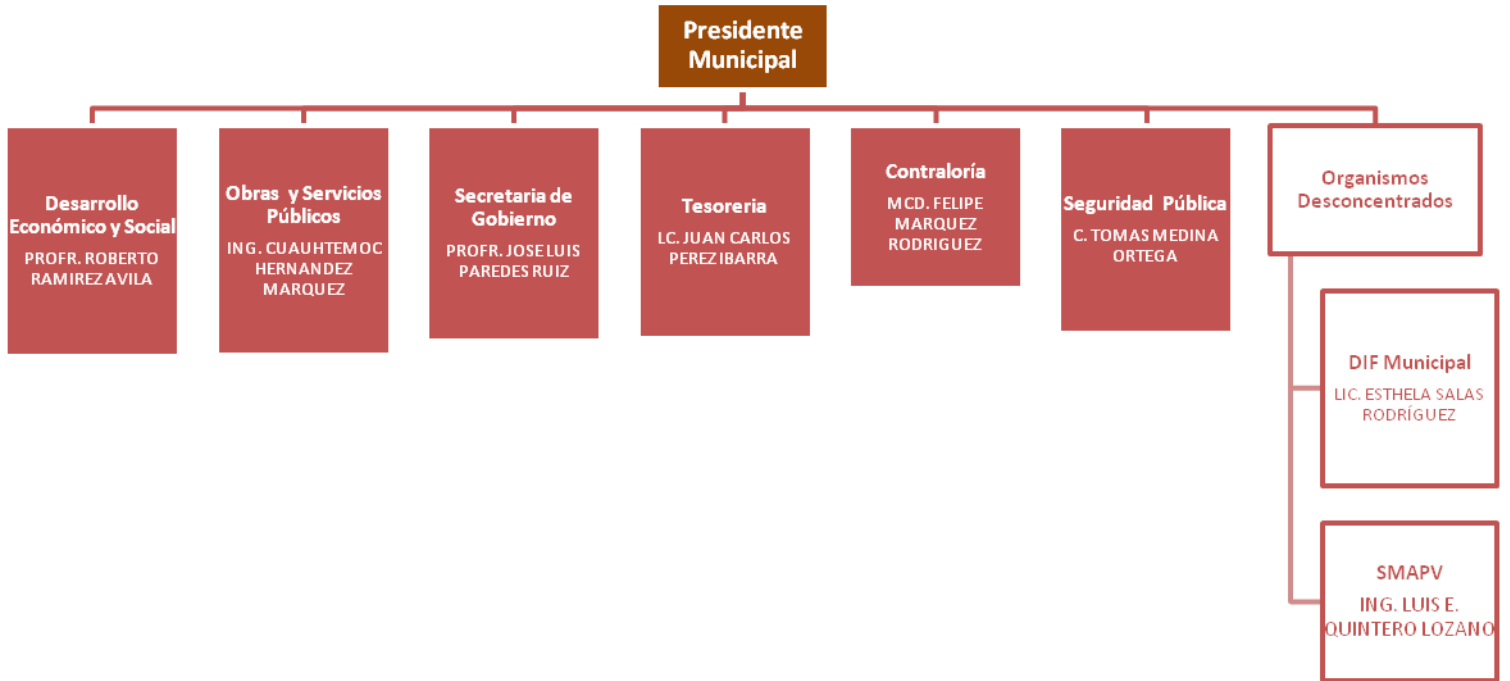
Presidente Municipal

Desarrollo Económico y Social
PROFR. ROBERTO RAMIREZ AVILA

Obras y Servicios Públicos
ING. CUAUHTEMOC HERNANDEZ MARQUEZ

Secretaria de Gobierno
PROFR. JOSE LUIS PAREDES RUIZ

Tesoreria
LC. JUAN CARLOS PEREZ IBARRA

Contraloría
MCD. FELIPE MARQUEZ RODRIGUEZ

Seguridad Pública
C. TOMAS MEDINA ORTEGA

Organismos Desconcentrados

DIF Municipal
LIC. ESTHELA SALAS RODRÍGUEZ

SMAPV
ING. LUIS E. QUINTERO LOZANO